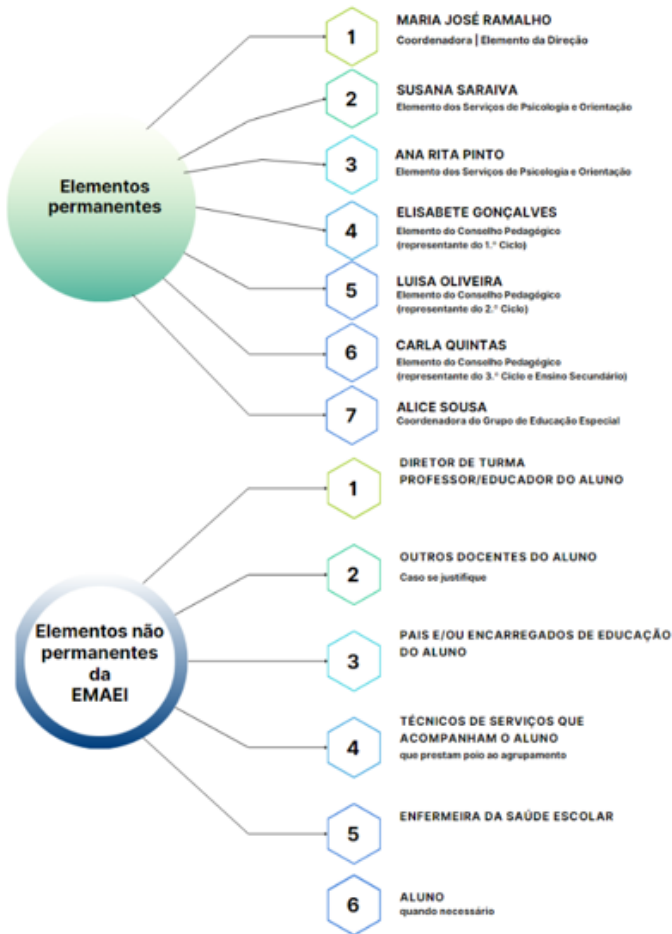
Elementos permanentes

1
MARIA JOSÉ RAMALHO
Coordenadora | Elemento da Direção

2
SUSANA SARAIVA
Elemento dos Serviços de Psicologia e Orientação

3
ANA RITA PINTO
Elemento dos Serviços de Psicologia e Orientação

4
ELISABETE GONÇALVES
Elemento do Conselho Pedagógico (representante do 1.º Ciclo)

5
LUISA OLIVEIRA
Elemento do Conselho Pedagógico (representante do 2.º Ciclo)

6
CARLA QUINTAS
Elemento do Conselho Pedagógico (representante do 3.º Ciclo e Ensino Secundário)

7
ALICE SOUSA
Coordenadora do Grupo de Educação Especial

Elementos não permanentes da EMAEI

1
DIRETOR DE TURMA PROFESSOR/EDUCADOR DO ALUNO

2
OUTROS DOCENTES DO ALUNO
Caso se justifique

3
PAIS E/OU ENCARREGADOS DE EDUCAÇÃO DO ALUNO

4
TÉCNICOS DE SERVIÇOS QUE ACOMPANHAM O ALUNO
que prestam poio ao agrupamento

5
ENFERMEIRA DA SAÚDE ESCOLAR

6
ALUNO
quando necessário